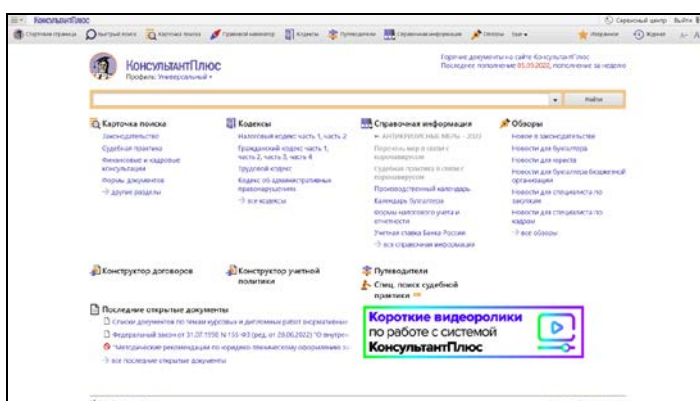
КонсультантПлюс
Сервисный центр Выйти
Стартовая страница Быстрый поиск Карточка поиска Правовой навигатор Кодексы Путеводители Справочная информация Обзоры Ещё Избранное Журнал

КонсультантПлюс
Профиль: Универсальный
Горячие документы на сайте КонсультантПлюс
Последнее пополнение 05.03.2022, пополнение за неделю

Найти

Карточка поиска
Законодательство
Судебная практика
Финансовые и кадровые консультации
Формы документов
→ другие разделы

Кодексы
Налоговый кодекс часть 1, часть 2
Гражданский кодекс часть 1, часть 2, часть 3, часть 4
Трудовой кодекс
Кодекс об административных правонарушениях
→ все кодексы

Справочная информация
АНТИКРИЗИСНЫЕ МЕРЫ – 2022
Перечень мер в связи с коронавирусом
Судебная практика в связи с коронавирусом
Производственный календарь
Календарь бухгалтера
Формы налогового учета и отчетности
Учетная ставка Банка России
→ все справочная информация

Обзоры
Новое в законодательстве
Новости для бухгалтера
Новости для юриста
Новости для бухгалтера бюджетной организации
Новости для специалиста по закупкам
Новости для специалиста по кадрам
→ все обзоры

Конструктор договоров
Конструктор учетной политики
Путеводители
Спец. поиск судебной практики

Последние открытые документы
Списки документов по темам курсовых и дипломных работ (нормативны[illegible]
Федеральный закон от 31.07.1998 N 155-ФЗ (ред. от 28.06.2022) "О внутре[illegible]
"Методические рекомендации по юридико-техническому оформлению з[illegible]
→ все последние открытые документы

Короткие видеоролики по работе с системой КонсультантПлюс